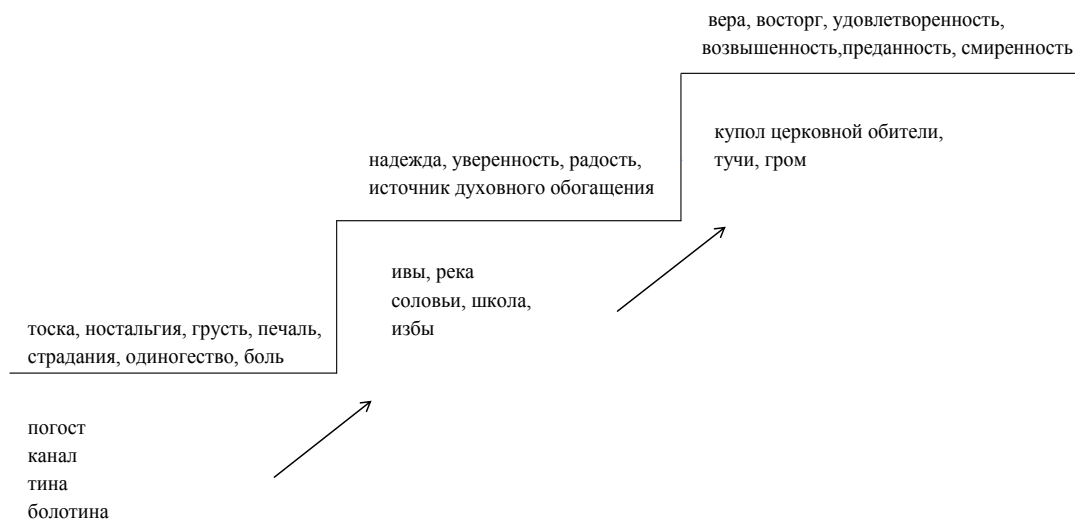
вера, восторг, удовлетворенность, возвышенность,преданность, смиренность

купол церковной обители, тучи, гром

надежда, уверенность, радость, источник духовного обогащения

ивы, река
соловьи, школа,
избы

тоска, ностальгия, грусть, печаль, страдания, одиногество, боль

погост
канал
тина
болотина